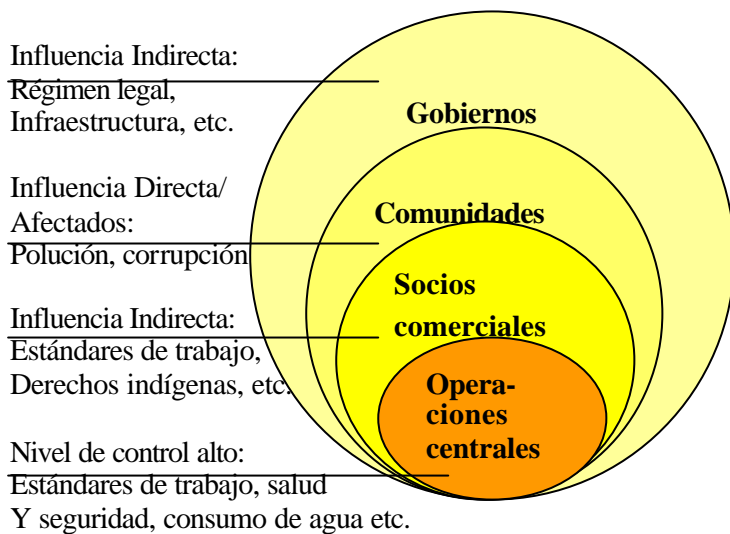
Influencia Indirecta:
Régimen legal,
Infraestructura, etc.

Influencia Directa/
Afectados:
Polución, corrupción

Influencia Indirecta:
Estándares de trabajo,
Derechos indígenas, etc.

Nivel de control alto:
Estándares de trabajo, salud
Y seguridad, consumo de agua etc.

Gobiernos

Comunidades

Socios comerciales

Operaciones centrales